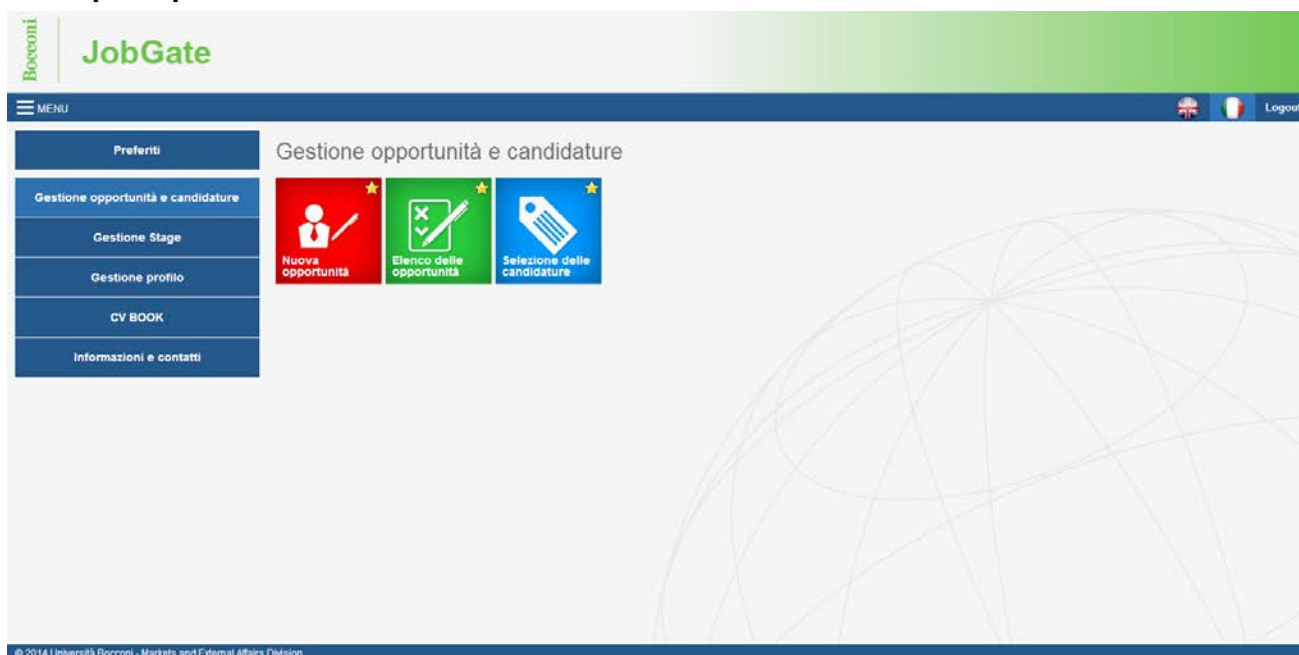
Bocconi

JobGate

MENU

Logout

Preferiti

Gestione opportunità e candidature

Gestione Stage

Gestione profilo

CV BOOK

Informazioni e contatti

Gestione opportunità e candidature

Nuova opportunità

Elenco delle opportunità

Selezione delle candidature

© 2014 Università Bocconi - Markets and External Affairs Division